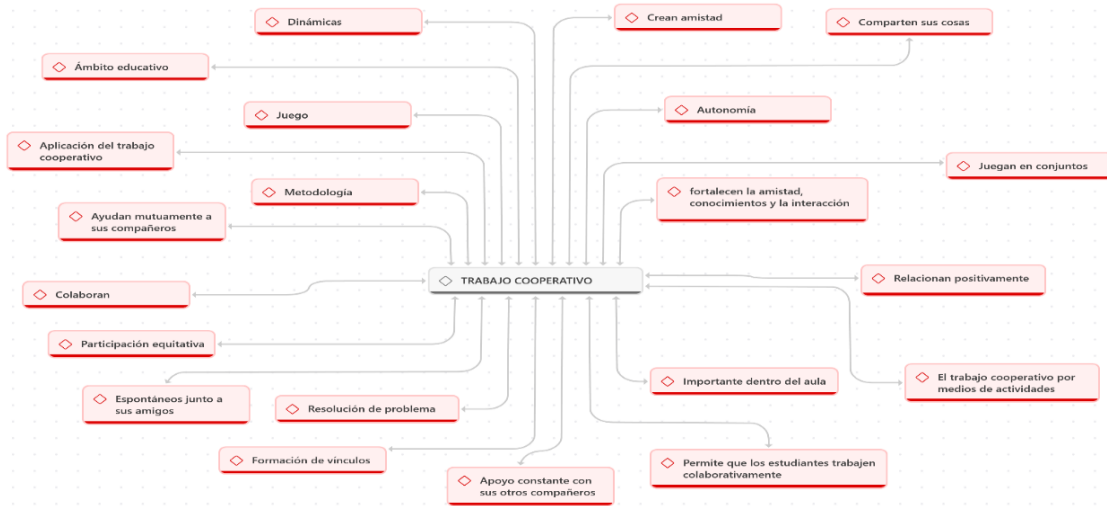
Dinámicas

Crean amistad

Comparten sus cosas

Ámbito educativo

Juego

Autonomía

Aplicación del trabajo cooperativo

Juegan en conjuntos

Metodología

fortalecen la amistad, conocimientos y la interacción

Ayudan mutuamente a sus compañeros

TRABAJO COOPERATIVO

Relacionan positivamente

Colaboran

Participación equitativa

Importante dentro del aula

El trabajo cooperativo por medios de actividades

Espontáneos junto a sus amigos

Resolución de problema

Formación de vínculos

Permite que los estudiantes trabajen colaborativamente

Apoyo constante con sus otros compañeros